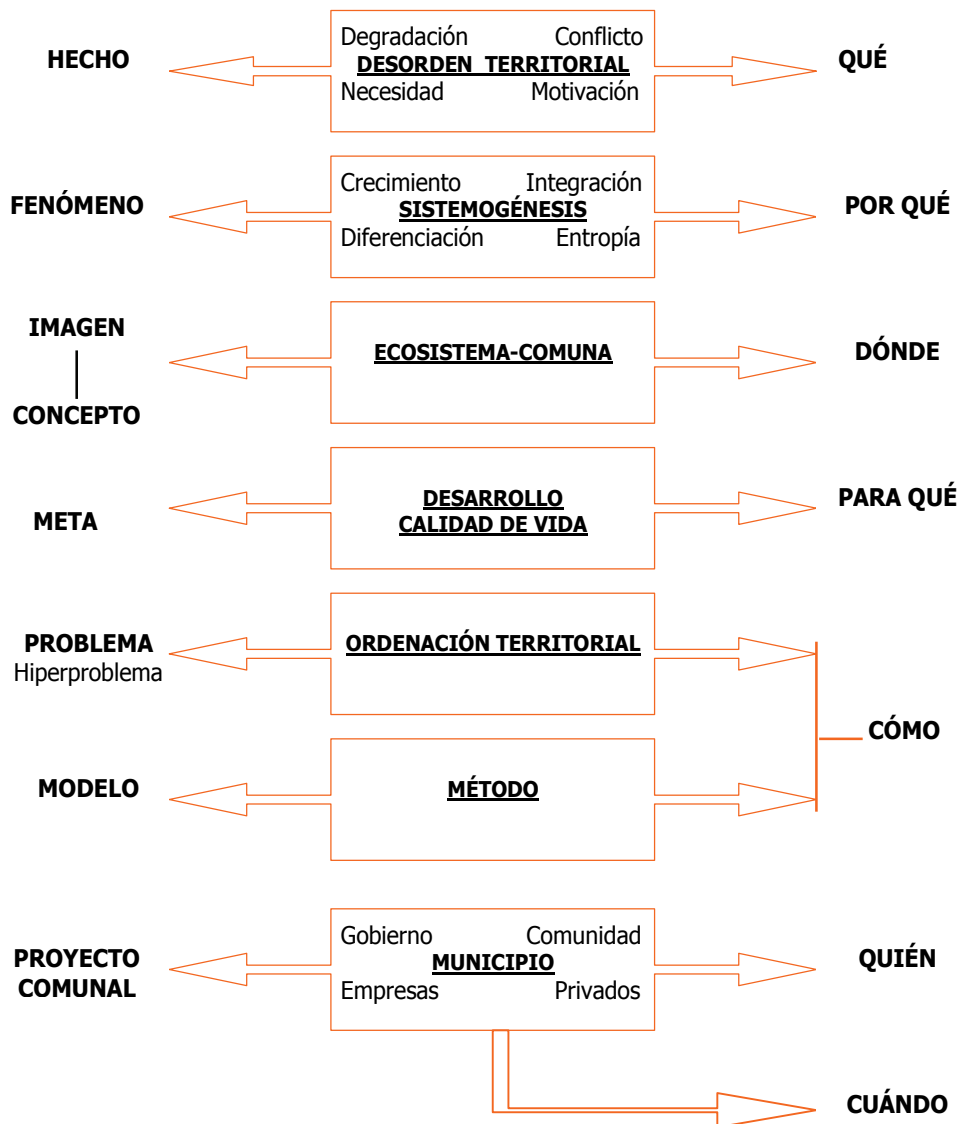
HECHO

Degradación Conflicto
DESORDEN TERRITORIAL
Necesidad Motivación

QUÉ

FENÓMENO

Crecimiento Integración
SISTEMOGÉNESIS
Diferenciación Entropía

POR QUÉ

IMAGEN
CONCEPTO

ECOSISTEMA-COMUNA

DÓNDE

META

DESARROLLO
CALIDAD DE VIDA

PARA QUÉ

PROBLEMA
Hiperproblema

ORDENACIÓN TERRITORIAL

MODELO

MÉTODO

CÓMO

PROYECTO
COMUNAL

Gobierno Comunidad
MUNICIPIO
Empresas Privados

QUIÉN

CUÁNDO